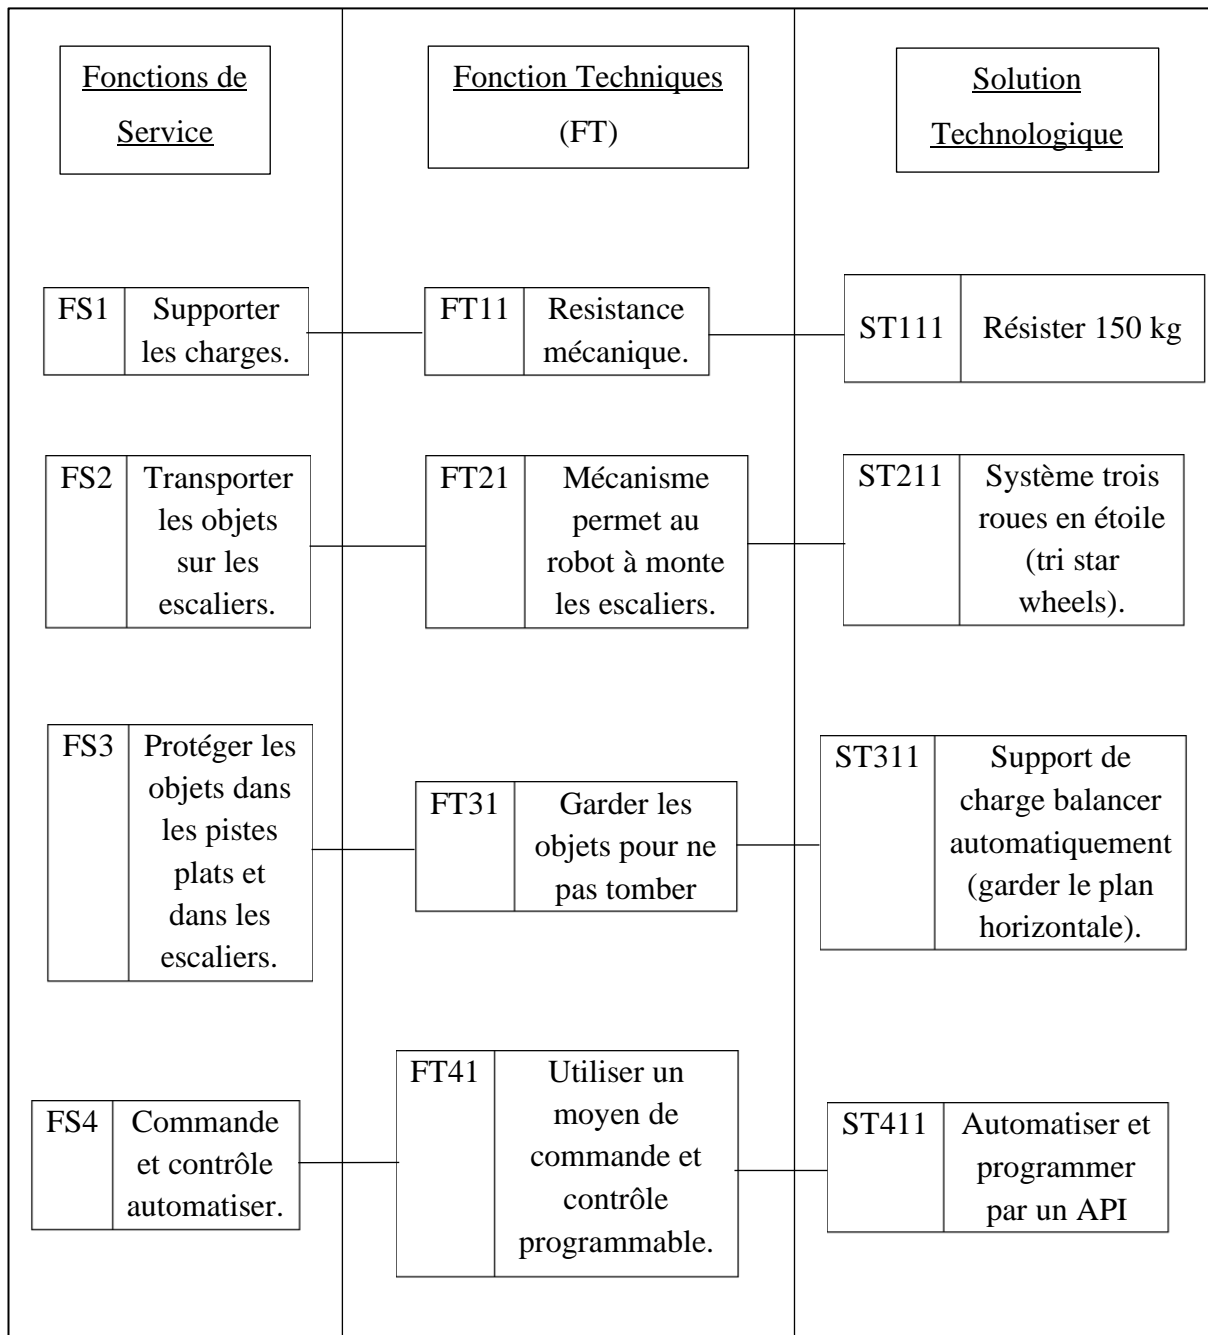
Fonctions de Service

Fonction Techniques (FT)

Solution Technologique

FS1 Supporter les charges.

FT11 Resistance mécanique.

ST111 Résister 150 kg

FS2 Transporter les objets sur les escaliers.

FT21 Mécanisme permet au robot à monte les escaliers.

ST211 Système trois roues en étoile (tri star wheels).

FS3 Protéger les objets dans les pistes plats et dans les escaliers.

FT31 Garder les objets pour ne pas tomber

ST311 Support de charge balancer automatiquement (garder le plan horizontale).

FS4 Commande et contrôle automatiser.

FT41 Utiliser un moyen de commande et contrôle programmable.

ST411 Automatiser et programmer par un API